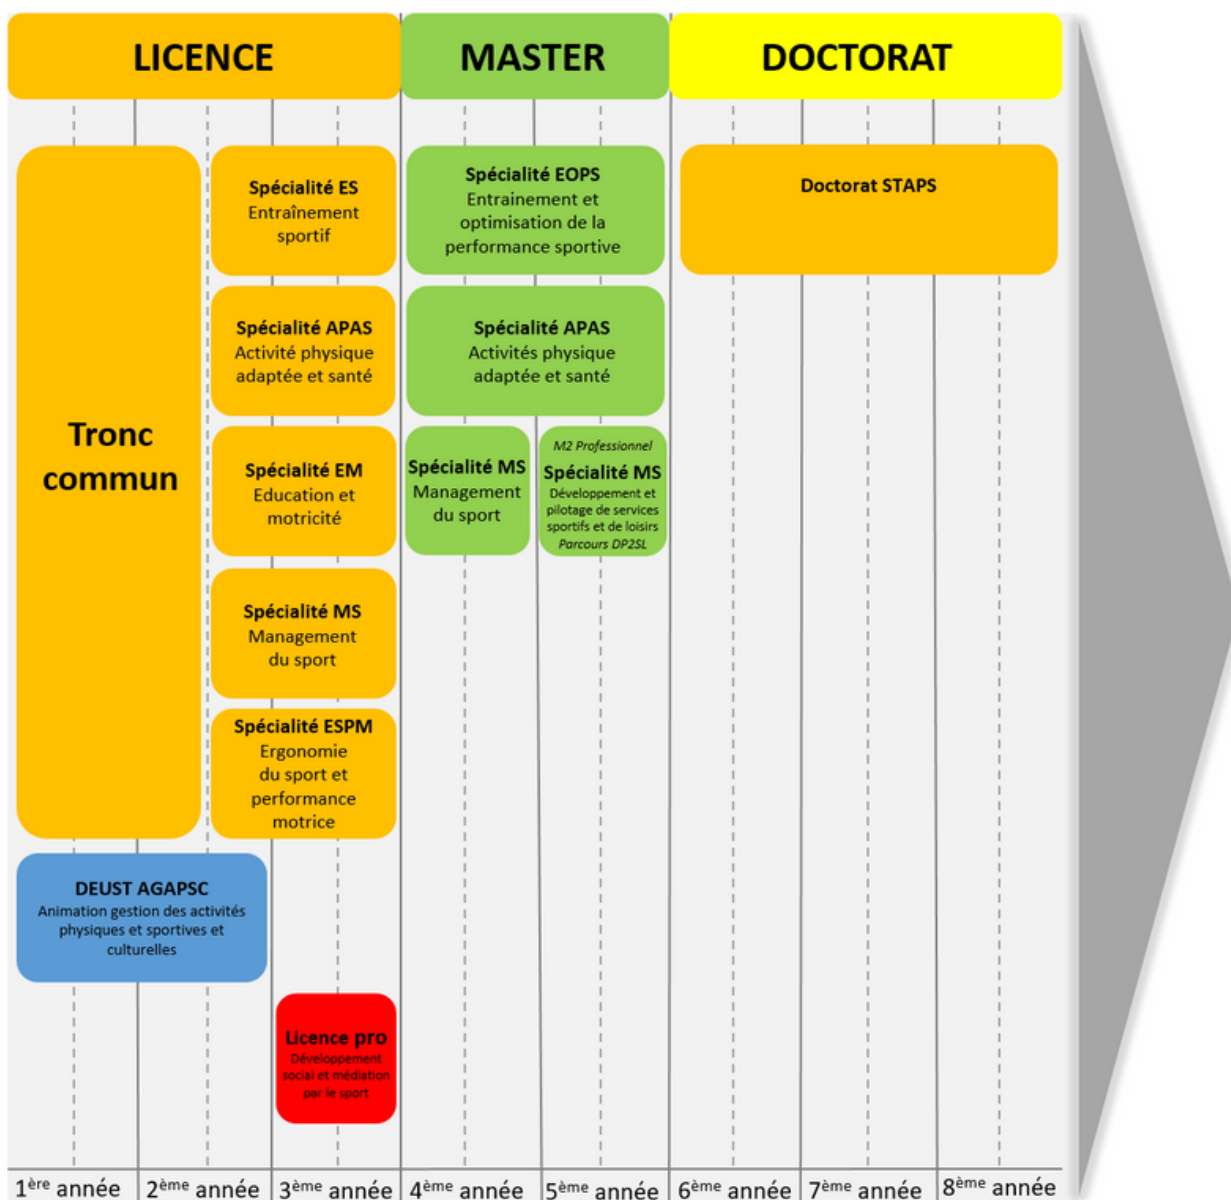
LICENCE

MASTER

DOCTORAT

Tronc commun

Spécialité ES
Entraînement sportif

Spécialité APAS
Activité physique adaptée et santé

Spécialité EM
Education et motricité

Spécialité MS
Management du sport

Spécialité ESPM
Ergonomie du sport et performance motrice

DEUST AGAPSC
Animation gestion des activités physiques et sportives et culturelles

Licence pro
Développement social et médiation par le sport

Spécialité EOPS
Entrainement et optimisation de la performance sportive

Spécialité APAS
Activités physique adaptée et santé

Spécialité MS
Management du sport

M2 Professionnel
Spécialité MS
Développement et pilotage de services sportifs et de loisirs
Parcours DP2SL

Doctorat STAPS

1$^{ère}$ année | 2$^{ème}$ année | 3$^{ème}$ année | 4$^{ème}$ année | 5$^{ème}$ année | 6$^{ème}$ année | 7$^{ème}$ année | 8$^{ème}$ année